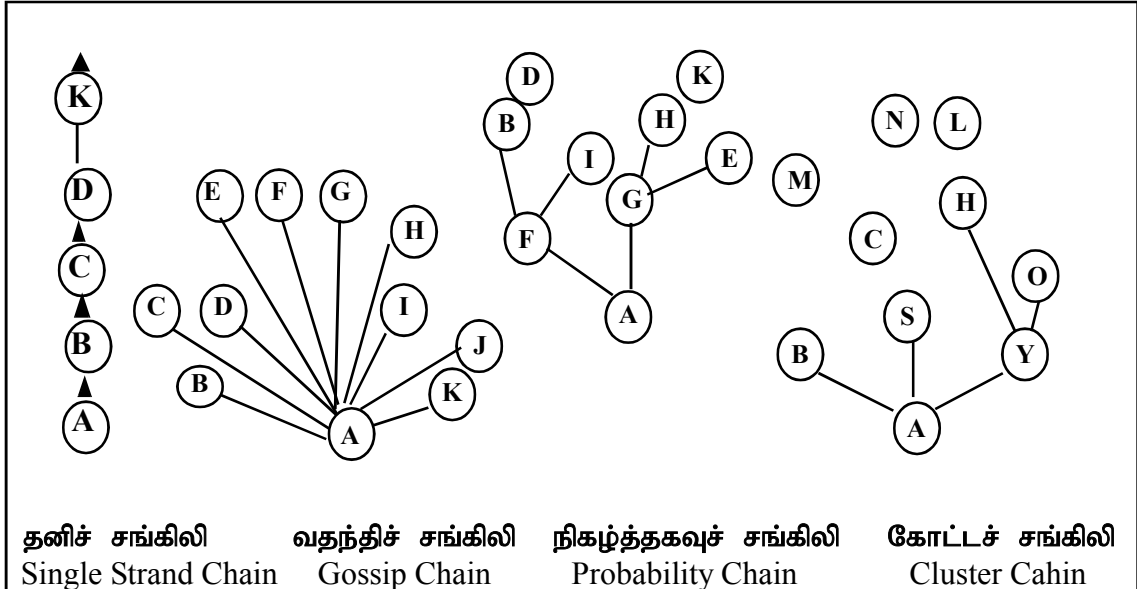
K
D
C
B
A

E F G H
C D I
B J
K
A

D K
B H
I E
G
F
A

N L
M
H
C
O
S
B Y
A

தனிச் சங்கிலி
Single Strand Chain

வதந்திச் சங்கிலி
Gossip Chain

நிகழ்த்தகவுச் சங்கிலி
Probability Chain

கோட்டச் சங்கிலி
Cluster Cahin